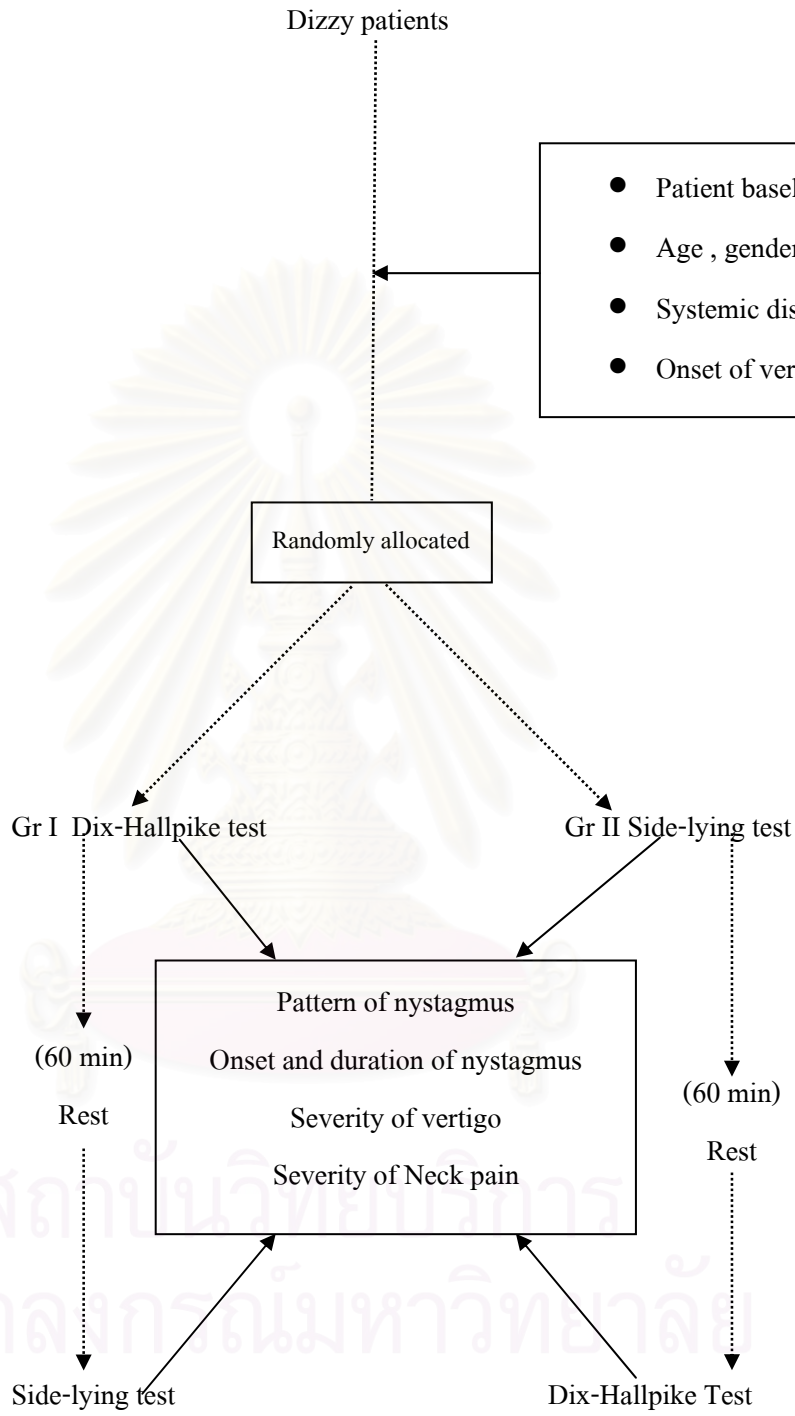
Dizzy patients

- Patient basel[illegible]
- Age , gender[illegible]
- Systemic dis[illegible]
- Onset of ver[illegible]

Randomly allocated

Gr I Dix-Hallpike test

Gr II Side-lying test

Pattern of nystagmus

Onset and duration of nystagmus

Severity of vertigo

Severity of Neck pain

(60 min)

Rest

(60 min)

Rest

Side-lying test

Dix-Hallpike Test

ศูนย์วิทยทรัพยากร

จุฬาลงกรณ์มหาวิทยาลัย